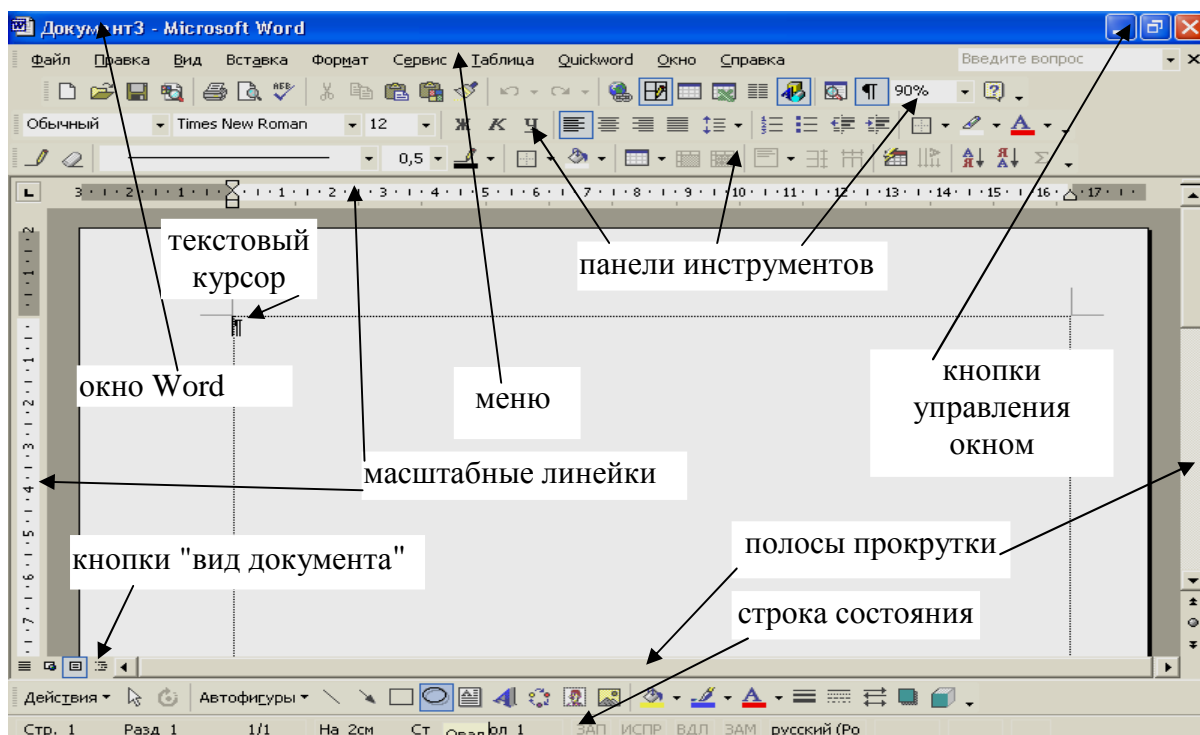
Документ3 - Microsoft Word

Файл Правка Вид Вставка Формат Сервис Таблица Quickword Окно Справка

Введите вопрос

90%

Обычный Times New Roman 12

Ж К Ч

0,5

текстовый курсор

панели инструментов

окно Word

меню

кнопки управления окном

масштабные линейки

кнопки "вид документа"

полосы прокрутки

строка состояния

Действия Автофигуры

Стр. 1 Разд 1 1/1 На 2см Ст Овал Кол 1 ЗАП ИСПР ВДЛ ЗАМ русский (Ро